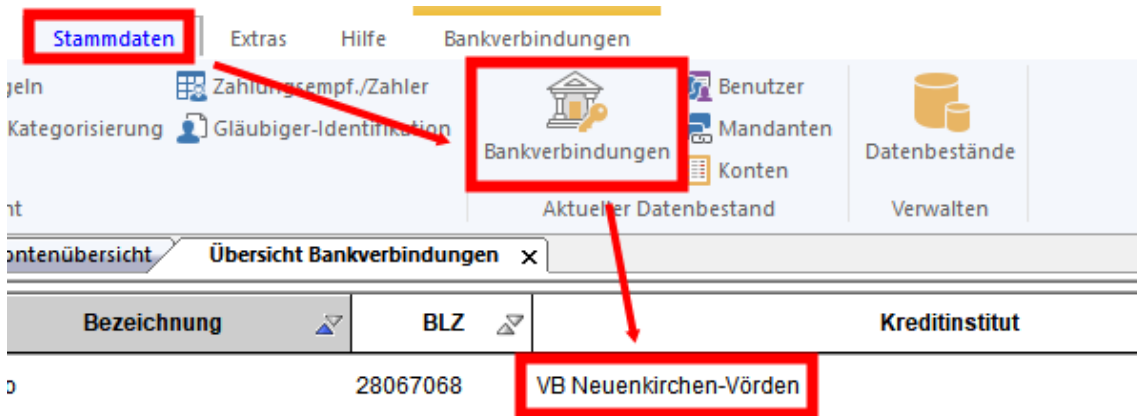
Stammdaten Extras Hilfe Bankverbindungen

geln
Kategorisierung
Zahlungsempf./Zahler
Gläubiger-Identifikation
Bankverbindungen
Benutzer
Mandanten
Konten
Datenbestände
nt
Aktueller Datenbestand
Verwalten

ontenübersicht
Übersicht Bankverbindungen ×

| Bezeichnung | BLZ | Kreditinstitut |
|---|---|---|
| o | 28067068 | VB Neuenkirchen-Vörden |